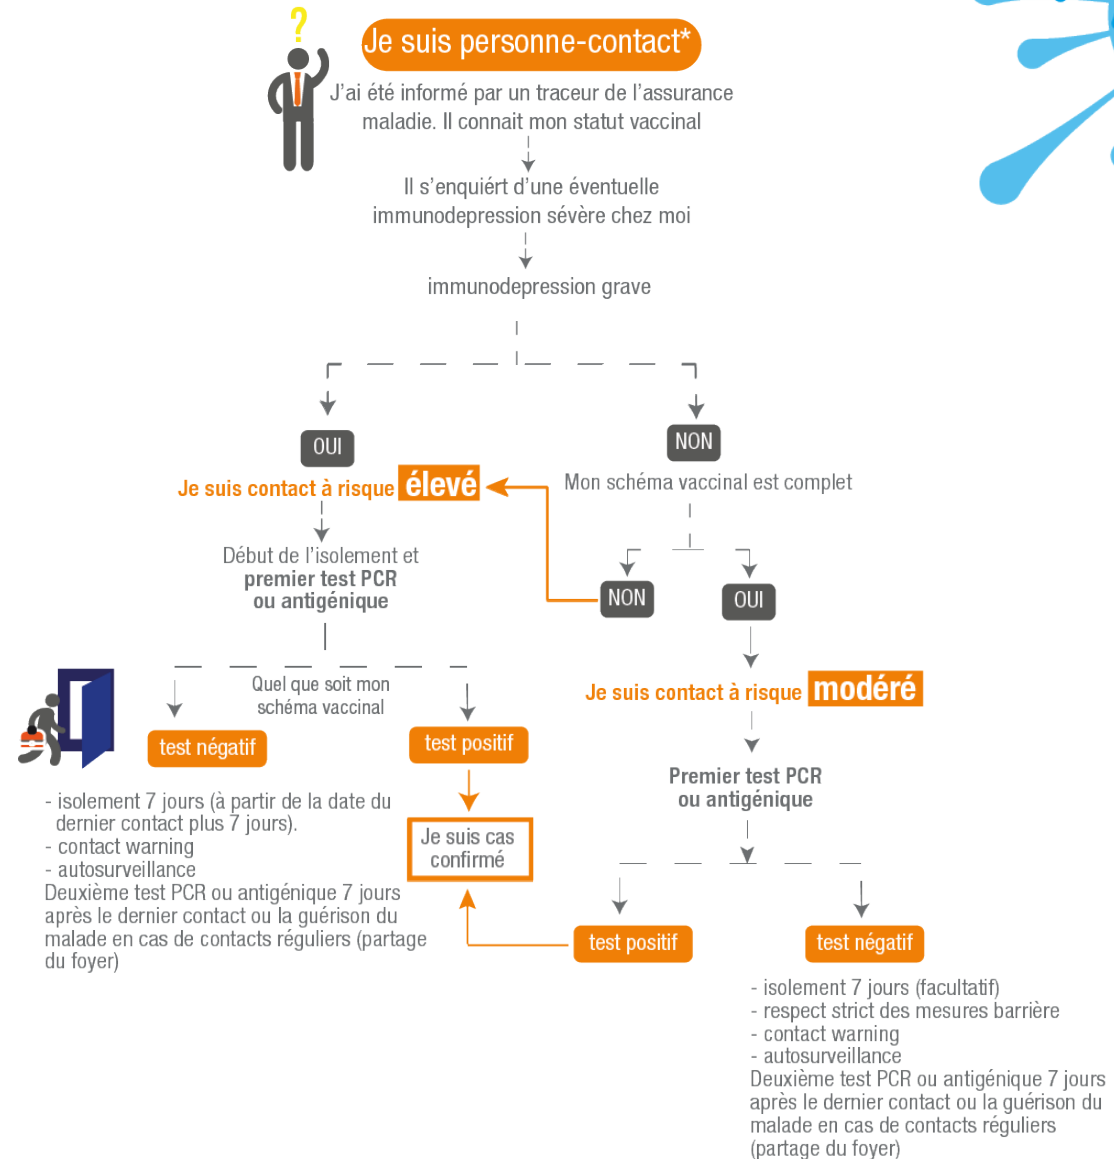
?

Je suis personne-contact*

J'ai été informé par un traceur de l'assurance maladie. Il connait mon statut vaccinal

Il s'enquiért d'une éventuelle immunodepression sévère chez moi

immunodepression grave

OUI

NON

Je suis contact à risque élevé

Mon schéma vaccinal est complet

Début de l'isolement et premier test PCR ou antigénique

NON

OUI

Quel que soit mon schéma vaccinal

Je suis contact à risque modéré

test négatif

test positif

- isolement 7 jours (à partir de la date du dernier contact plus 7 jours).
- contact warning
- autosurveillance
Deuxième test PCR ou antigénique 7 jours après le dernier contact ou la guérison du malade en cas de contacts réguliers (partage du foyer)

Je suis cas confirmé

Premier test PCR ou antigénique

test positif

test négatif

- isolement 7 jours (facultatif)
- respect strict des mesures barrière
- contact warning
- autosurveillance
Deuxième test PCR ou antigénique 7 jours après le dernier contact ou la guérison du malade en cas de contacts réguliers (partage du foyer)